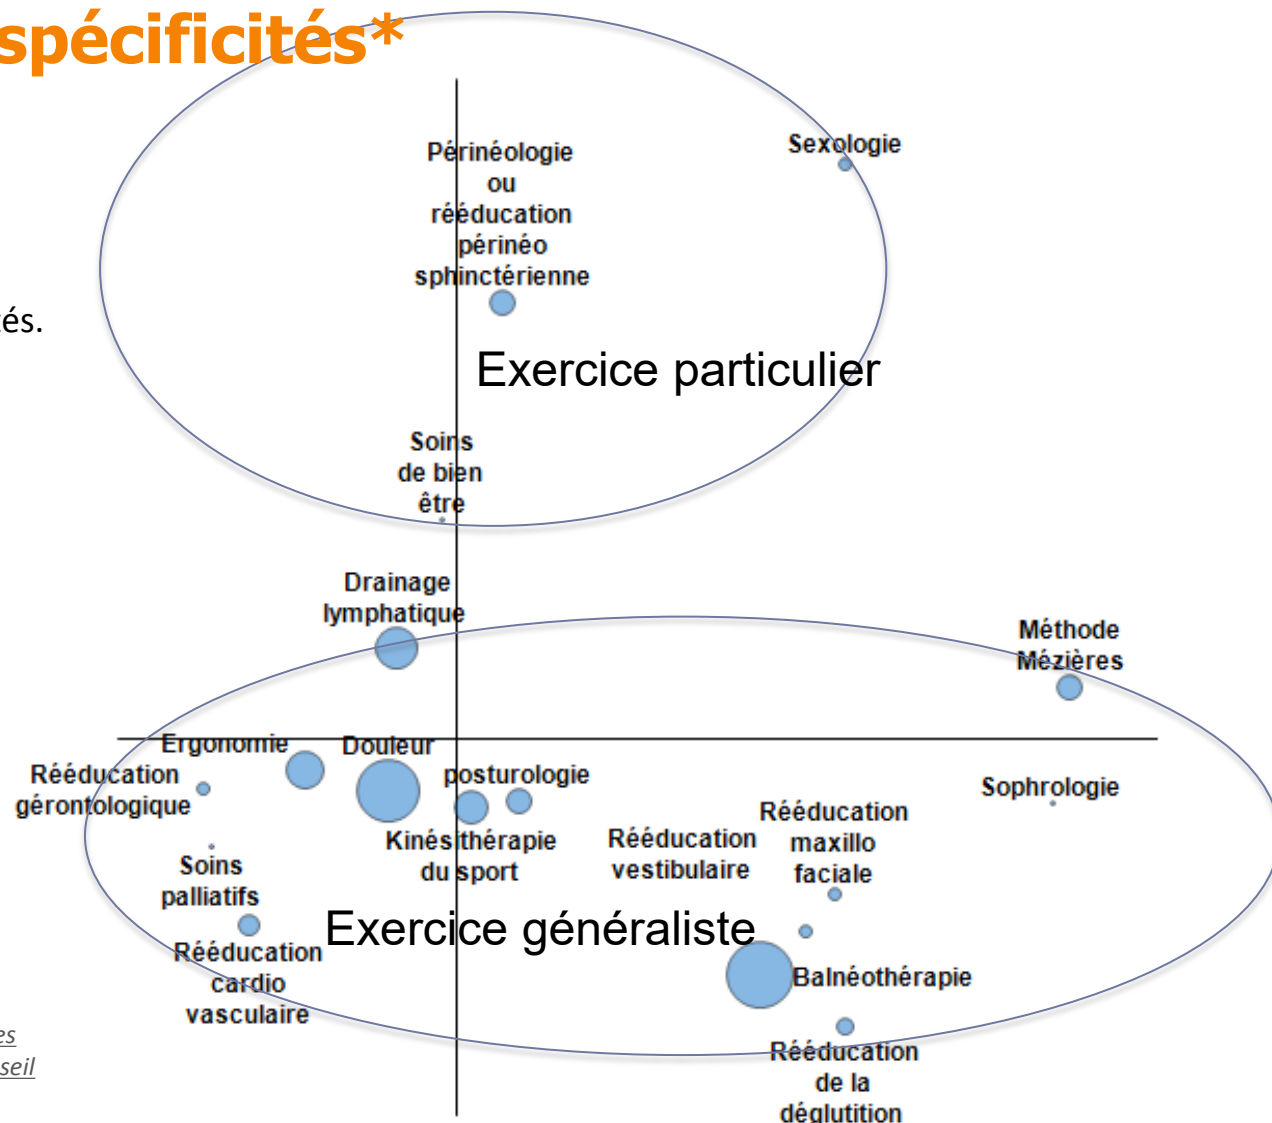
spécificités*

és.

Périnéologie ou rééducation périnéo sphinctérienne

Sexologie

Exercice particulier

Soins de bien être

Drainage lymphatique

Méthode Mézières

Ergonomie

Douleur

Rééducation gérontologique

posturologie

Sophrologie

Rééducation maxillo faciale

Kinésithérapie du sport

Rééducation vestibulaire

Soins palliatifs

Exercice généraliste

Rééducation cardio vasculaire

Balnéothérapie

Rééducation de la déglutition

es

seil